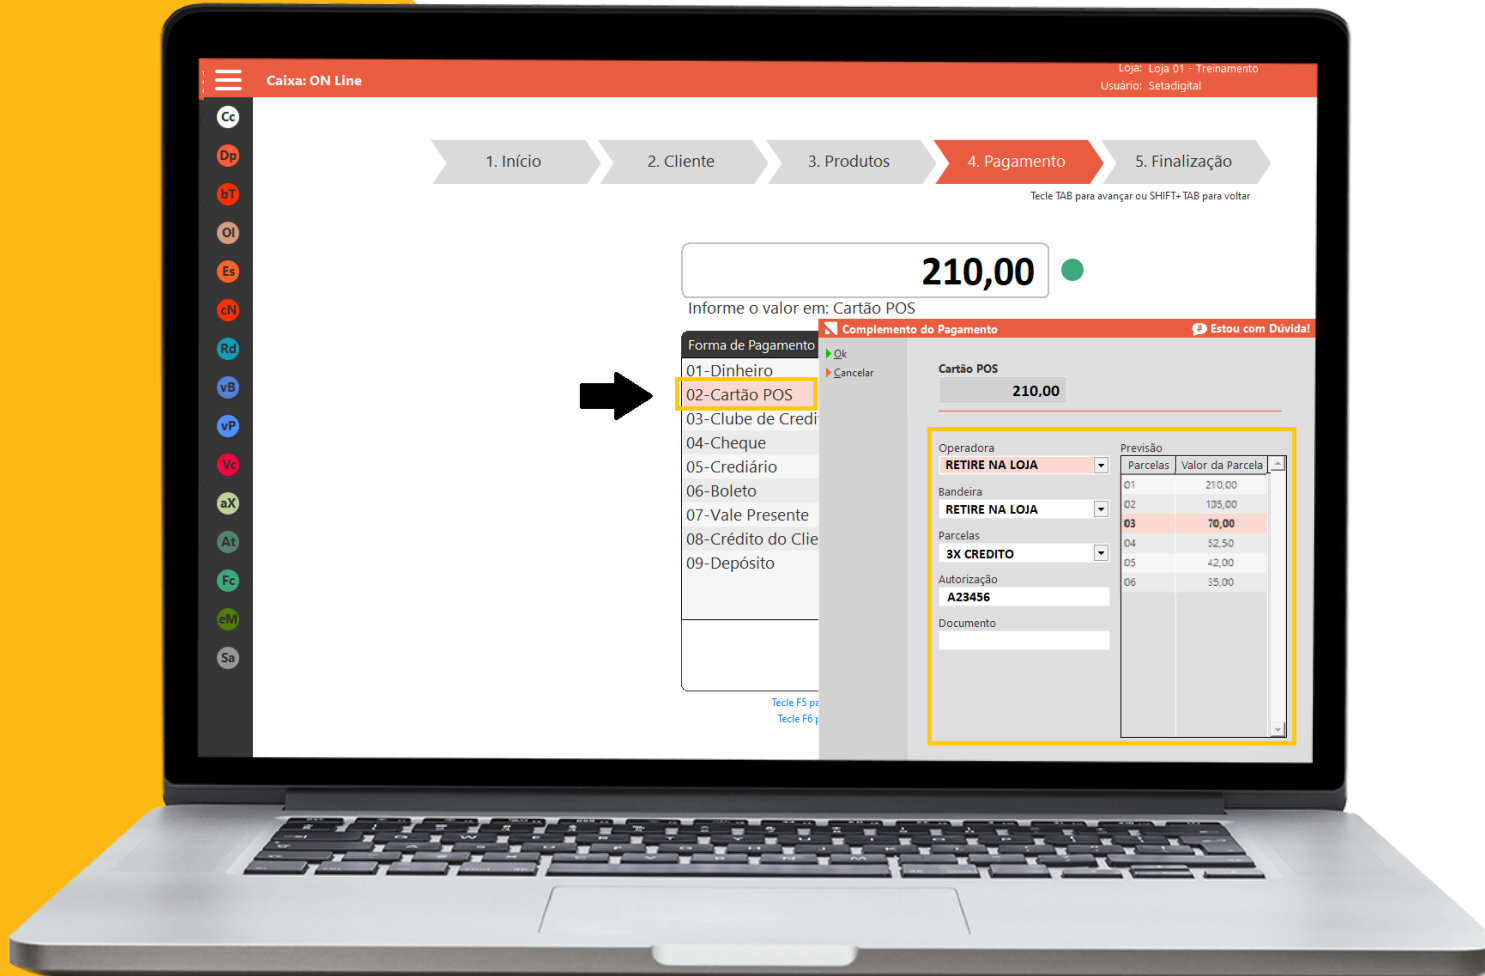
Caixa: ON Line

Loja: Loja 01 - Treinamento
Usuário: Setadigital

Cc
Dp
bT
Ol
Es
cN
Rd
vB
vP
Vc
aX
At
Fc
eM
Sa

1. Início
2. Cliente
3. Produtos
4. Pagamento
5. Finalização

Tecle TAB para avançar ou SHIFT+TAB para voltar

210,00

Informe o valor em: Cartão POS

Forma de Pagamento
01-Dinheiro
02-Cartão POS
03-Clube de Credi
04-Cheque
05-Crediário
06-Boleto
07-Vale Presente
08-Crédito do Clie
09-Depósito

Tecle F5 pa
Tecle F6 p

Complemento do Pagamento
Estou com Dúvida!

Ok
Cancelar

Cartão POS
210,00

Operadora
RETIRE NA LOJA
Bandeira
RETIRE NA LOJA
Parcelas
3X CREDITO
Autorização
A23456
Documento

Previsão

| Parcelas | Valor da Parcela |
|---|---|
| 01 | 210,00 |
| 02 | 105,00 |
| 03 | 70,00 |
| 04 | 52,50 |
| 05 | 42,00 |
| 06 | 35,00 |